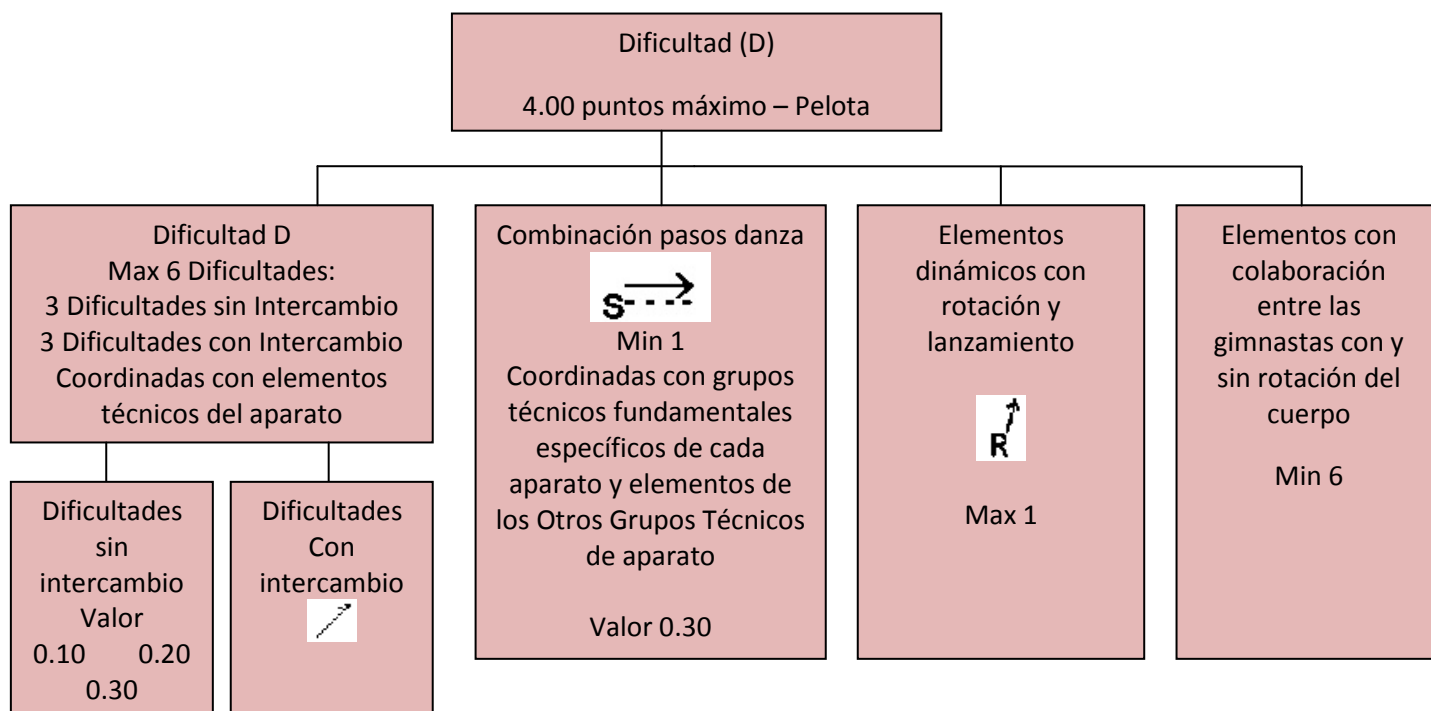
Dificultad (D)

4.00 puntos máximo – Pelota

Dificultad D
Max 6 Dificultades:
3 Dificultades sin Intercambio
3 Dificultades con Intercambio
Coordinadas con elementos técnicos del aparato

Dificultades sin intercambio Valor
0.10 0.20
0.30

Dificultades Con intercambio

Combinación pasos danza
S
Min 1
Coordinadas con grupos técnicos fundamentales específicos de cada aparato y elementos de los Otros Grupos Técnicos de aparato

Valor 0.30

Elementos dinámicos con rotación y lanzamiento

R

Max 1

Elementos con colaboración entre las gimnastas con y sin rotación del cuerpo

Min 6